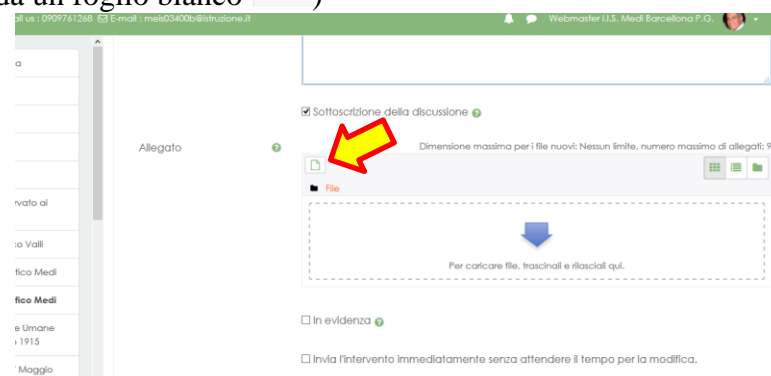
da un foglio bianco )

all us : 0909761268 E-mail : meis03400b@istruzione.it

Webmaster I.I.S. Medi Barcellona P.G.

a

rvato ai

o Valli

tico Medi

fico Medi

e Umane
1915

Maggio

Sottoscrizione della discussione

Allegato

Dimensione massima per i file nuovi: Nessun limite, numero massimo di allegati: 9

File

Per caricare file, trascinali e rilasciali qui.

In evidenza

Invia l'intervento immediatamente senza attendere il tempo per la modifica.